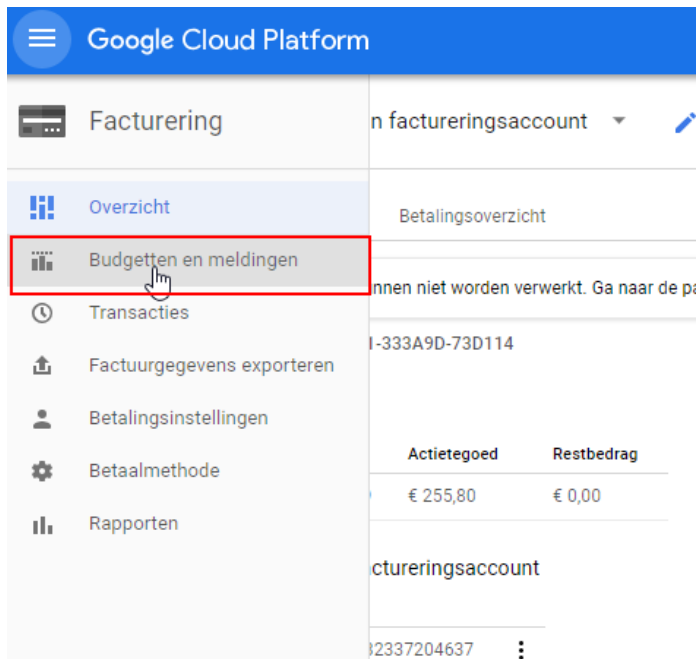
Google Cloud Platform

Facturering

n factureringsaccount

Overzicht

Budgetten en meldingen

Transacties

Factuurgegevens exporteren

Betalingsinstellingen

Betaalmethode

Rapporten

Betalingsoverzicht

nnen niet worden verwerkt. Ga naar de pa

I-333A9D-73D114

| Actietegoed | Restbedrag |
|---|---|
| € 255,80 | € 0,00 |

cturerinsaccount

32337204637